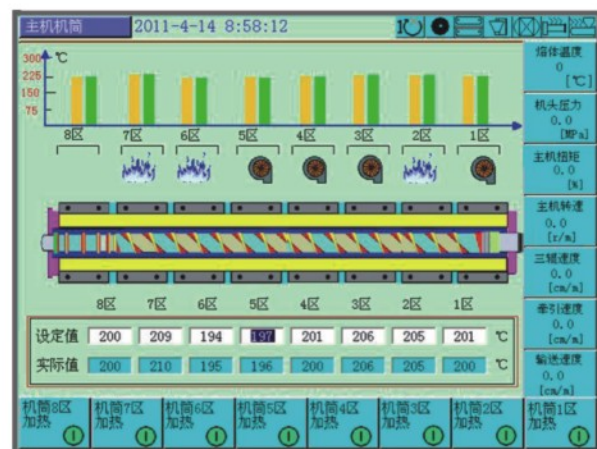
主机机筒 2011-4-14 8:58:12

300 ℃
225
150
75

8区 7区 6区 5区 4区 3区 2区 1区

熔体温度
0
[℃]

机头压力
0.0
[MPa]

主机扭矩
0.0
[%]

主机转速
0.0
[r/m]

三辊速度
0.0
[cm/m]

牵引速度
0.0
[cm/m]

输送速度
0.0
[cm/m]

8区 7区 6区 5区 4区 3区 2区 1区

| 设定值 | 200 | 209 | 194 | 197 | 201 | 206 | 205 | 201 | ℃ |
|---|---|---|---|---|---|---|---|---|---|
| 实际值 | 200 | 210 | 195 | 196 | 200 | 206 | 205 | 200 | ℃ |

机筒8区加热 机筒7区加热 机筒6区加热 机筒5区加热 机筒4区加热 机筒3区加热 机筒2区加热 机筒1区加热